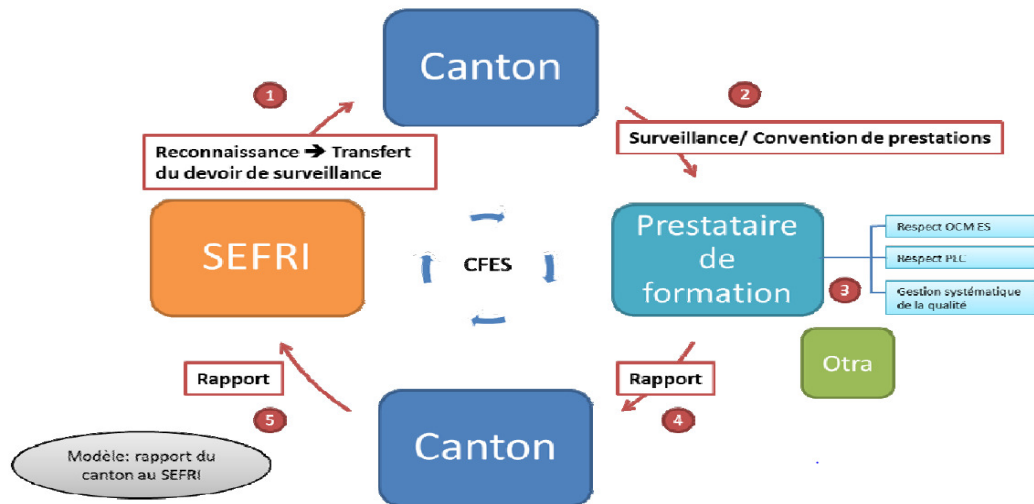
Canton

1

Reconnaissance ➔ Transfert du devoir de surveillance

2

Surveillance/ Convention de prestations

SEFRI

CFES

Prestataire de formation

Respect OCM ES

Respect PLC

Gestion systématique de la qualité

3

Otra

Rapport

5

Rapport

4

Canton

Modèle: rapport du canton au SEFRI